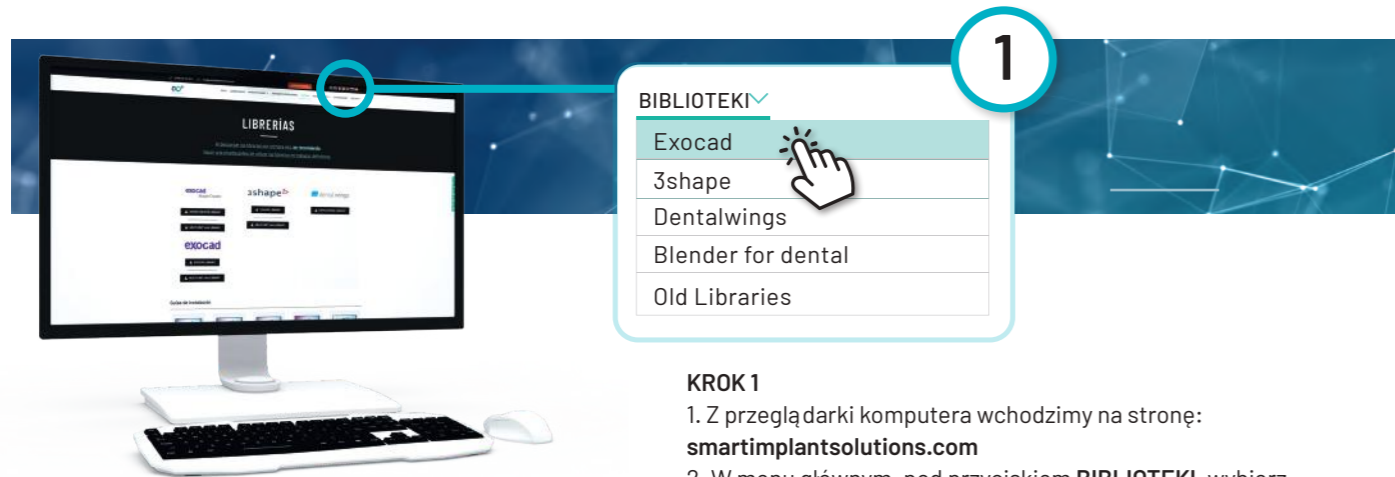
LIBRERÍAS

exocad

3shape

dental wings

exocad

1

BIBLIOTEKI

Exocad

3shape

Dentalwings

Blender for dental

Old Libraries

KROK 1

1. Z przeglądarki komputera wchodzimy na stronę: **smartimplantsolutions.com**

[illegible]